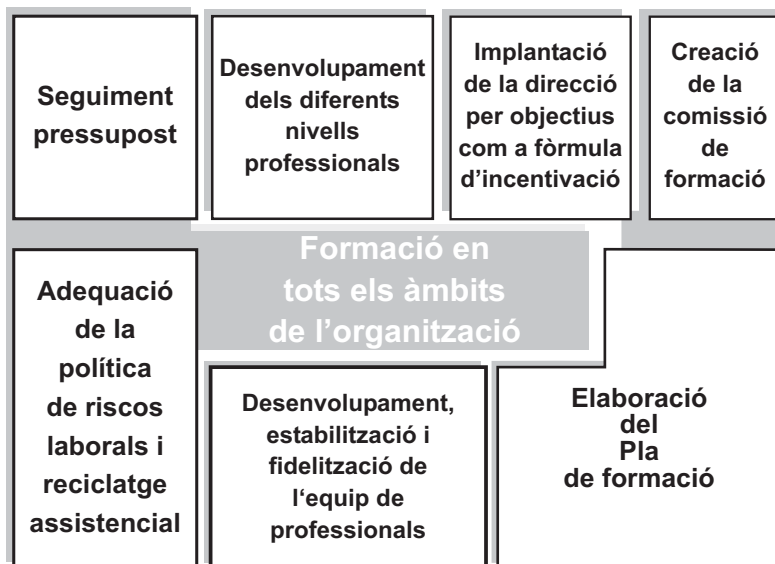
Seguiment pressupost

Desenvolupament dels diferents nivells professionals

Implantació de la direcció per objectius com a fòrmula d'incentivació

Creació de la comissió de formació

Formació en tots els àmbits de l'organització

Adequació de la política de riscos laborals i reciclatge assistencial

Desenvolupament, estabilització i fidelització de l'equip de professionals

Elaboració del Pla de formació